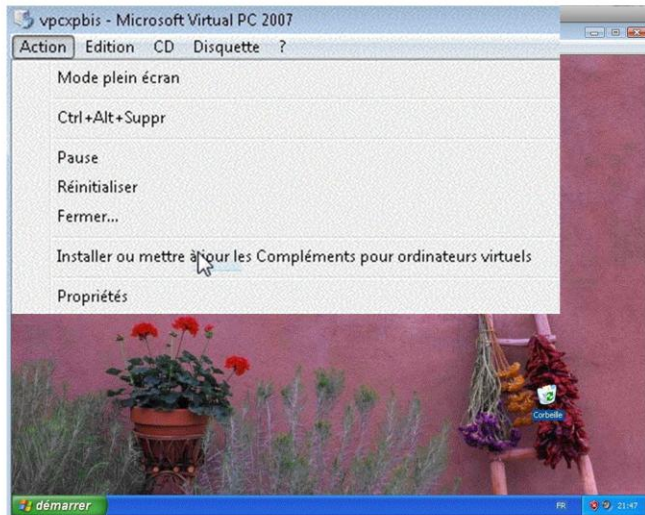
vpcxpbis - Microsoft Virtual PC 2007

Action Edition CD Disquette ?

Mode plein écran

Ctrl+Alt+Suppr

Pause

Réinitialiser

Fermer...

Installer ou mettre à jour les Compléments pour ordinateurs virtuels

Propriétés

Corbeille

démarrer

FR

21:47